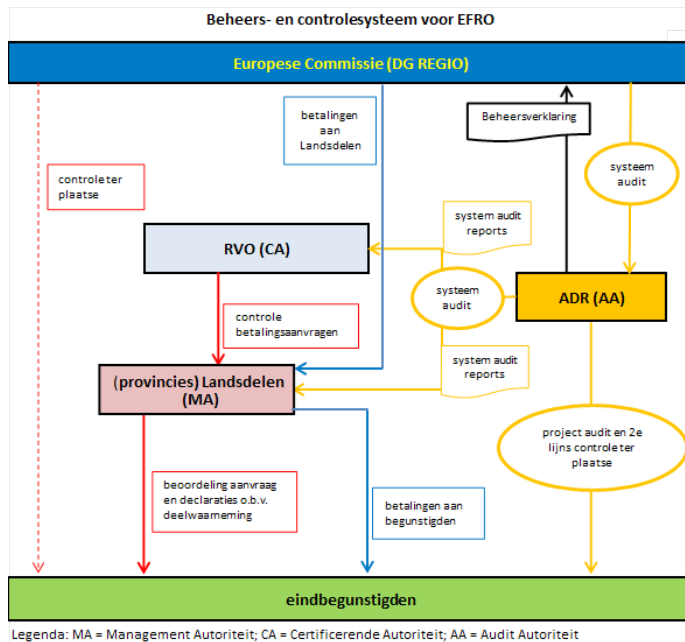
Beheers- en controlesysteem voor EFRO

Europese Commissie (DG REGIO)

betalingen aan Landsdelen

Beheersverklaring

systeem audit

controle ter plaatse

system audit reports

RVO (CA)

systeem audit

ADR (AA)

controle betalingsaanvragen

system audit reports

(provincies) Landsdelen (MA)

project audit en 2e lijns controle ter plaatse

beoordeling aanvraag en declaraties o.b.v. deelwaarneming

betalingen aan begunstigden

eindbegunstigden

Legenda: MA = Management Autoriteit; CA = Certificerende Autoriteit; AA = Audit Autoriteit